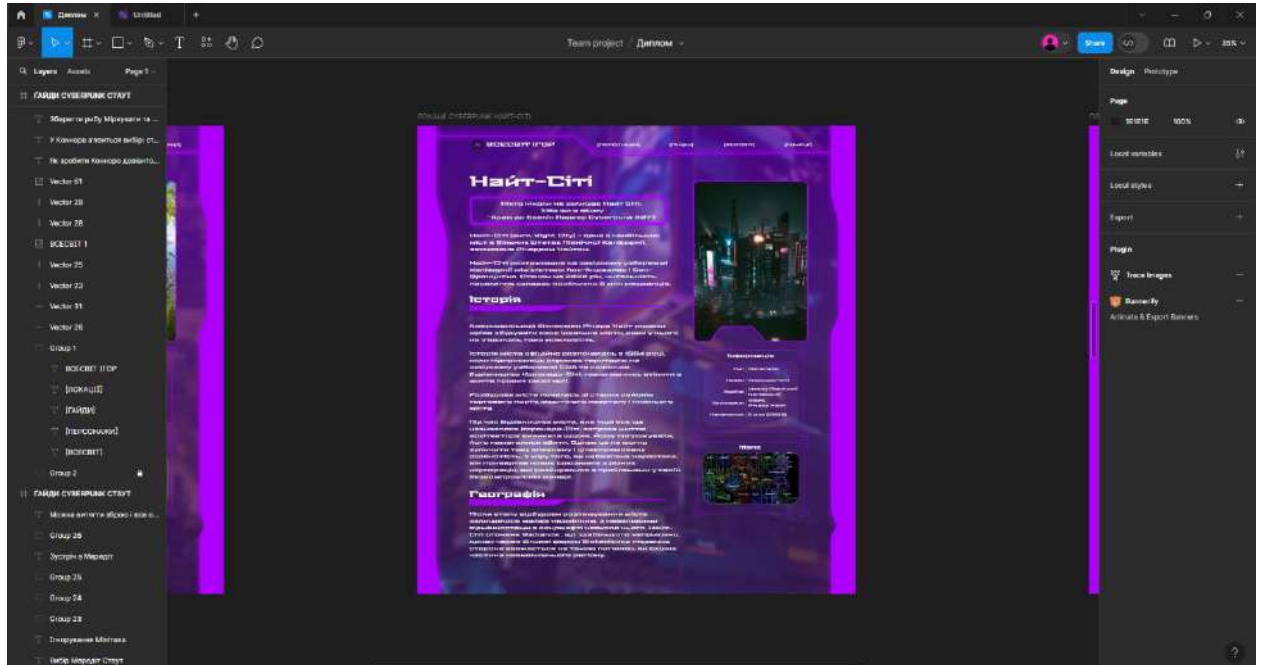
Диплом ×
Untitled
+

Team project / Диплом

Share
35%

Layers Assets
Page 1

ГАЙДИ CYBERPUNK СТАУТ
Зберегти рибу Міркушти та ...
У Конноро з'явиться вибір: ст...
Як зробити Конноро довіднто...
Vector 61
Vector 28
Vector 28
ВСЕСВІТ 1
Vector 25
Vector 23
Vector 31
Vector 26
Group 1
ВСЕСВІТ ІГОР
[ЛОКАЦІЇ]
[ГАЙДИ]
[ПЕРСОНАЖІ]
[ВСЕСВІТ]
Group 2
ГАЙДИ CYBERPUNK СТАУТ
Можна витягти зброю і все о...
Group 26
Зустріч з Мередіт
Group 25
Group 24
Group 23
Очищення Міоткка
Вибір Мередіт Стаут

ЛОКАЦІЇ CYBERPUNK НАЙТ-СІТІ

ВСЕСВІТ ІГОР
[ЛОКАЦІЇ] [ГАЙДИ] [ПЕРСОНАЖІ] [ВСЕСВІТ]

Найт-Сіті

Історія

Інформація

Мапа

Географія

Design Prototype
Page
1E1E1E 100%
Local variables
Local styles
Export
Plugin
Trace Images
Bannerly
Animate & Export Banners
?